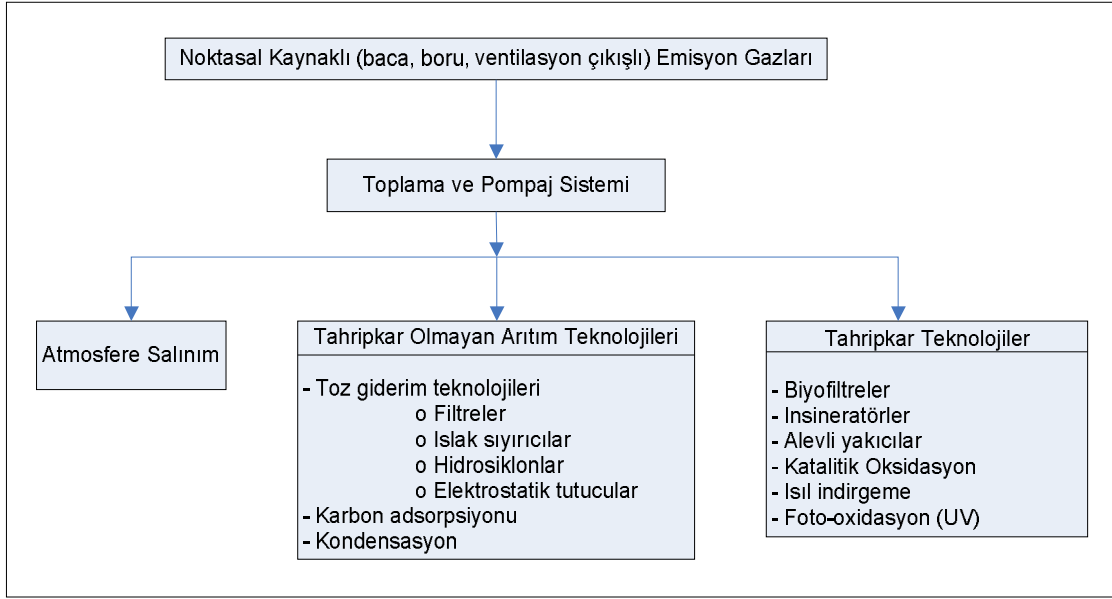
Noktasal Kaynaklı (baca, boru, ventilasyon çıkışlı) Emisyon Gazları

Toplama ve Pompaj Sistemi

Atmosfere Salınım

Tahripkar Olmayan Arıtım Teknolojileri

- Toz giderim teknolojileri
o Filtreler
o Islak sıyırıcılar
o Hidrosiklonlar
o Elektrostatik tutucular
- Karbon adsorpsiyonu
- Kondensasyon

Tahripkar Teknolojiler

- Biyofiltreler
- Insineratörler
- Alevli yakıcılar
- Katalitik Oksidasyon
- Isıl indirgeme
- Foto-oxidasyon (UV)